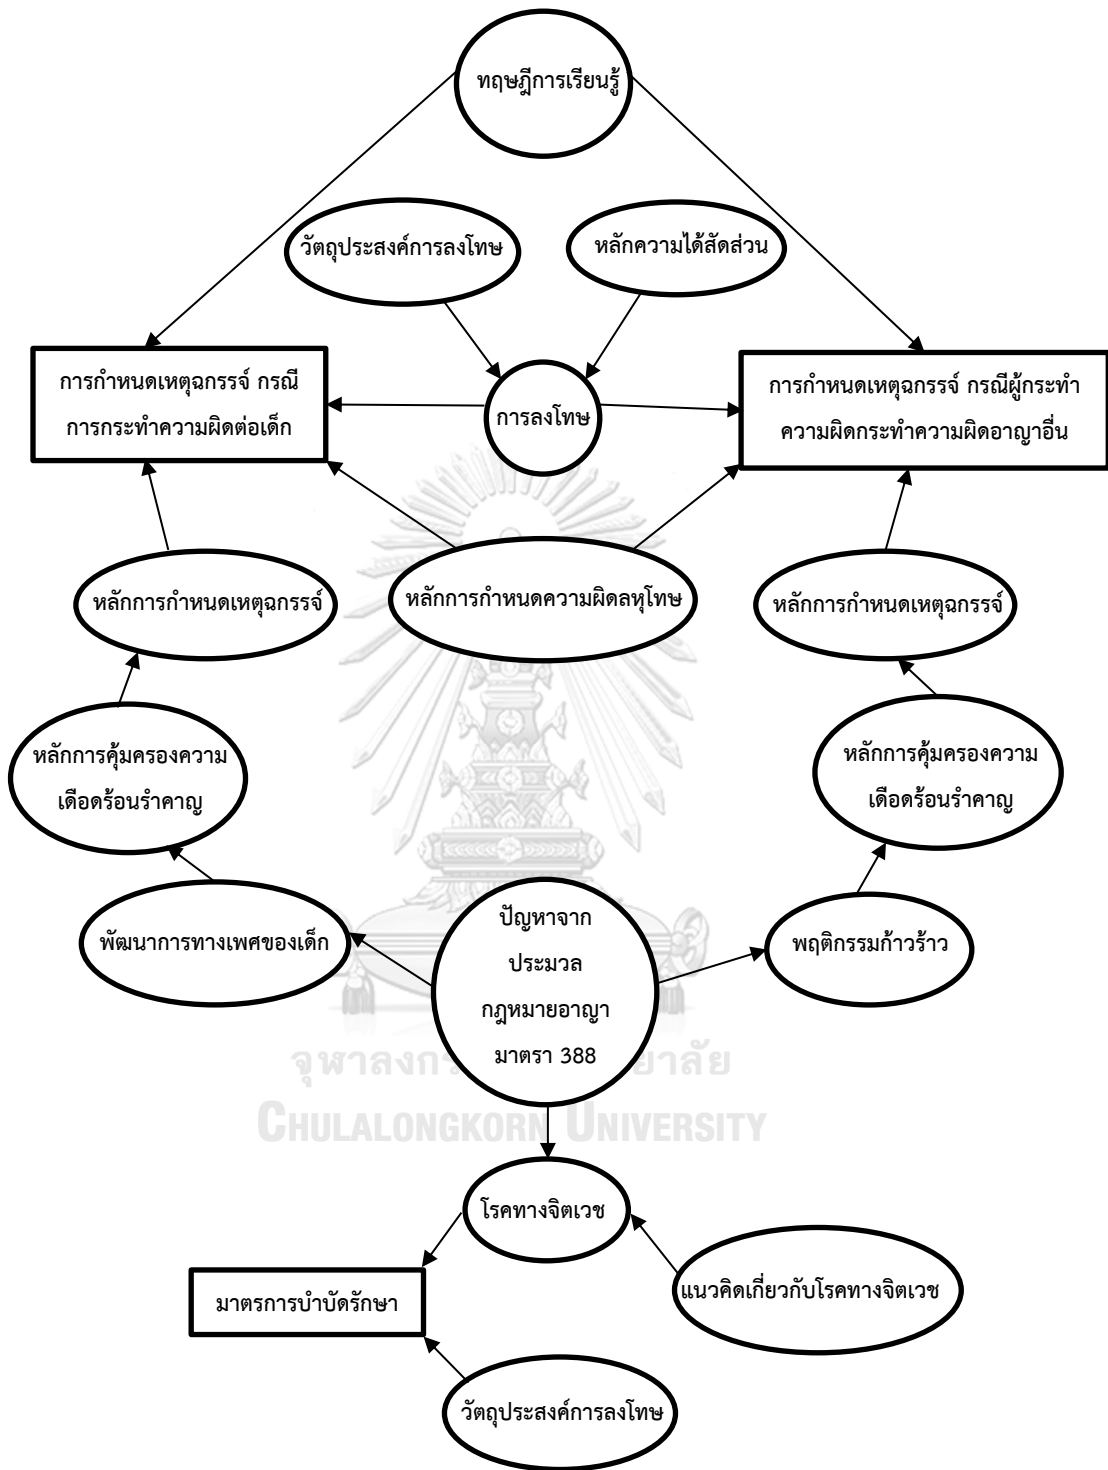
ทฤษฎีการเรียนรู้

วัตถุประสงค์การลงโทษ

หลักความได้สัดส่วน

การกำหนดเหตุฉกรรจ์ กรณีการกระทำความผิดต่อเด็ก

การลงโทษ

การกำหนดเหตุฉกรรจ์ กรณีผู้กระทำความผิดกระทำความผิดอาญาอื่น

หลักการกำหนดเหตุฉกรรจ์

หลักการกำหนดความผิดลหุโทษ

หลักการกำหนดเหตุฉกรรจ์

หลักการคุ้มครองความเดือดร้อนรำคาญ

หลักการคุ้มครองความเดือดร้อนรำคาญ

พัฒนาการทางเพศของเด็ก

ปัญหาจากประมวลกฎหมายอาญามาตรา 388

พฤติกรรมก้าวร้าว

จุฬาลงกรณ์มหาวิทยาลัย
CHULALONGKORN UNIVERSITY

โรคทางจิตเวช

มาตรการบำบัดรักษา

แนวคิดเกี่ยวกับโรคทางจิตเวช

วัตถุประสงค์การลงโทษ